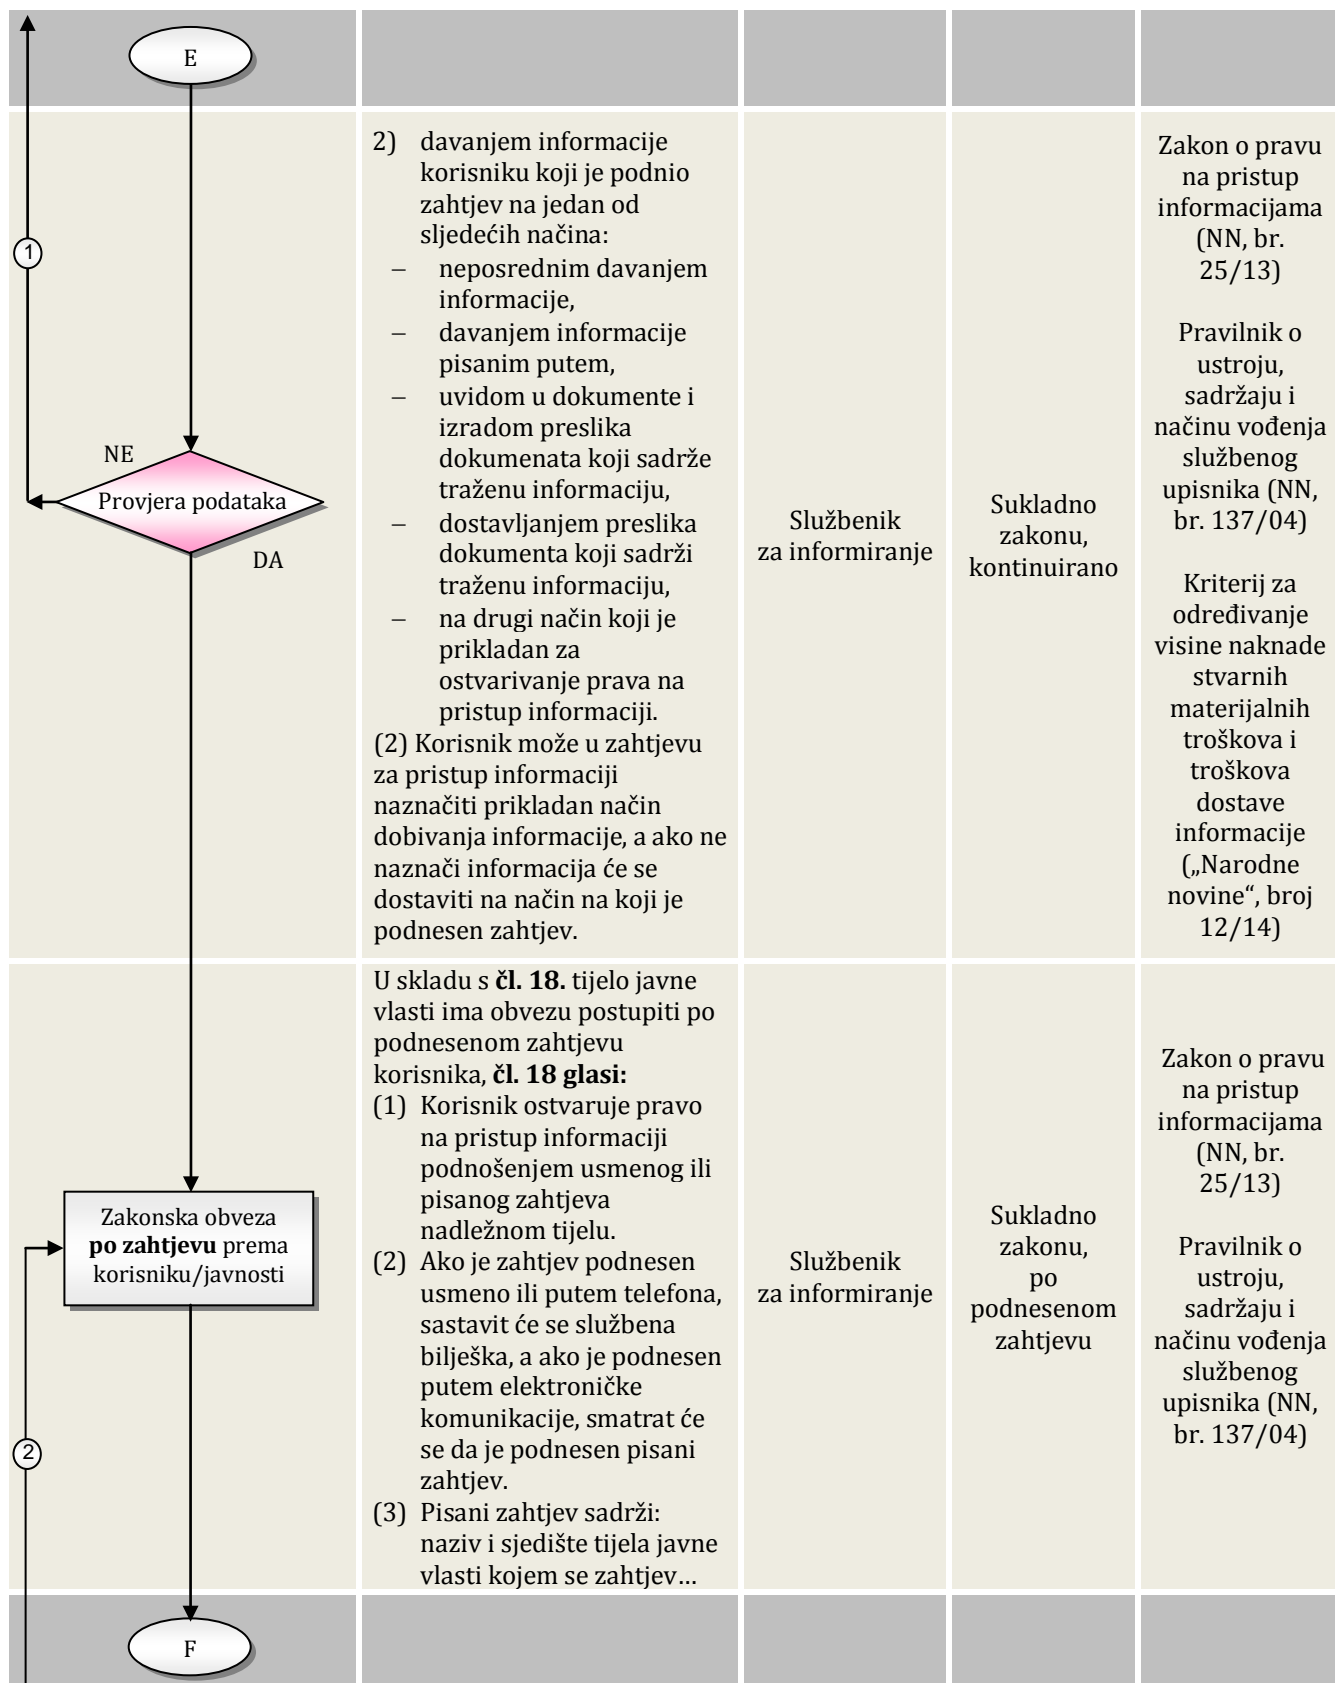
E

1

NE

Provjera podataka

DA

2) davanjem informacije korisniku koji je podnio zahtjev na jedan od sljedećih načina:
– neposrednim davanjem informacije,
– davanjem informacije pisanim putem,
– uvidom u dokumente i izradom preslika dokumenata koji sadrže traženu informaciju,
– dostavljanjem preslika dokumenta koji sadrži traženu informaciju,
– na drugi način koji je prikladan za ostvarivanje prava na pristup informaciji.
(2) Korisnik može u zahtjevu za pristup informaciji naznačiti prikladan način dobivanja informacije, a ako ne naznači informacija će se dostaviti na način na koji je podnesen zahtjev.

Službenik za informiranje

Sukladno zakonu, kontinuirano

Zakon o pravu na pristup informacijama (NN, br. 25/13)

Pravilnik o ustroju, sadržaju i načinu vođenja službenog upisnika (NN, br. 137/04)

Kriterij za određivanje visine naknade stvarnih materijalnih troškova i troškova dostave informacije („Narodne novine“, broj 12/14)

Zakonska obveza **po zahtjevu** prema korisniku/javnosti

2

U skladu s **čl. 18.** tijelo javne vlasti ima obvezu postupiti po podnesenom zahtjevu korisnika, **čl. 18 glasi:**
(1) Korisnik ostvaruje pravo na pristup informaciji podnošenjem usmenog ili pisanog zahtjeva nadležnom tijelu.
(2) Ako je zahtjev podnesen usmeno ili putem telefona, sastavit će se službena bilješka, a ako je podnesen putem elektroničke komunikacije, smatrat će se da je podnesen pisani zahtjev.
(3) Pisani zahtjev sadrži: naziv i sjedište tijela javne vlasti kojem se zahtjev…

Službenik za informiranje

Sukladno zakonu, po podnesenom zahtjevu

Zakon o pravu na pristup informacijama (NN, br. 25/13)

Pravilnik o ustroju, sadržaju i načinu vođenja službenog upisnika (NN, br. 137/04)

F